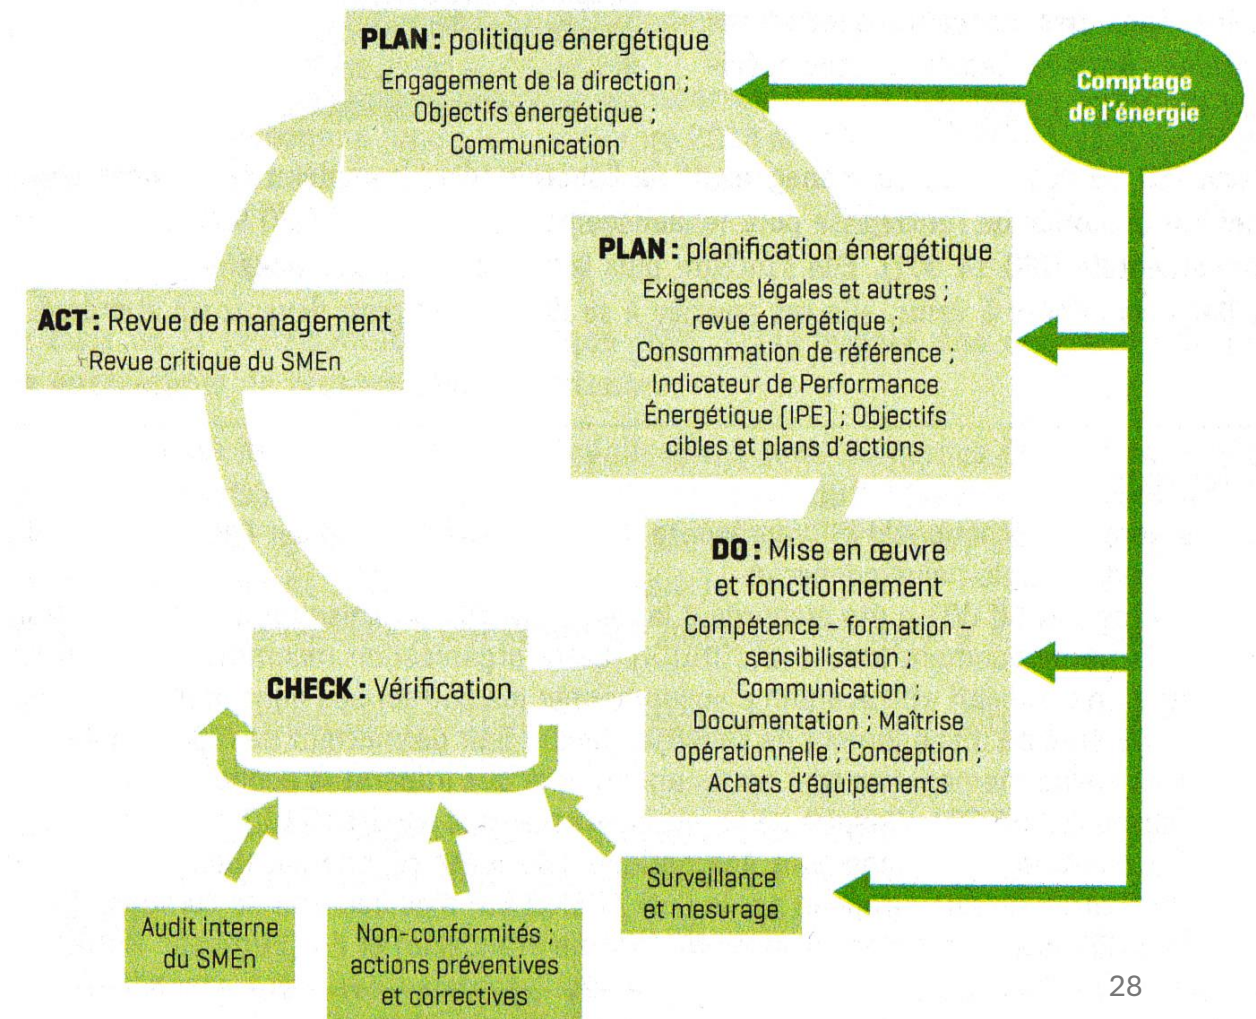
PLAN : politique énergétique
Engagement de la direction ;
Objectifs énergétique ;
Communication

Comptage de l'énergie

PLAN : planification énergétique
Exigences légales et autres ;
revue énergétique ;
Consommation de référence ;
Indicateur de Performance Énergétique (IPE) ; Objectifs cibles et plans d'actions

ACT : Revue de management
Revue critique du SMEn

DO : Mise en œuvre et fonctionnement
Compétence – formation – sensibilisation ;
Communication ;
Documentation ; Maîtrise opérationnelle ; Conception ;
Achats d'équipements

CHECK : Vérification

Surveillance et mesurage

Audit interne du SMEn

Non-conformités ; actions préventives et correctives

28